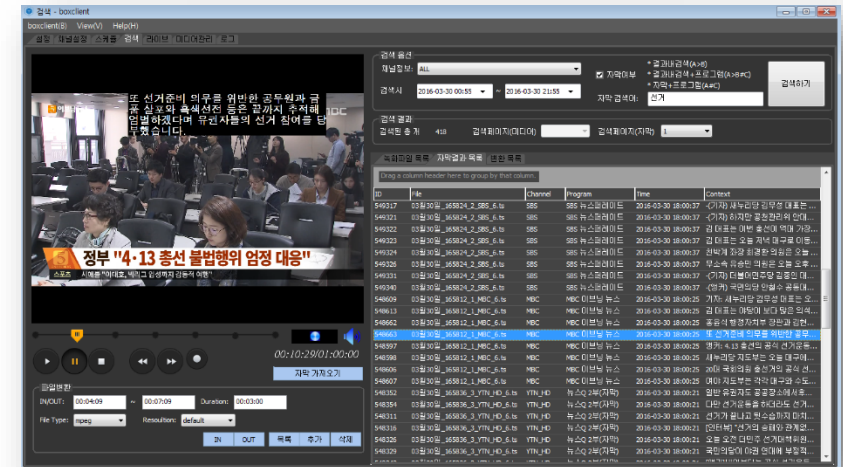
검색 - boxclient

boxclient(B) View(V) Help(H)

설정 | 채널설정 | 스케줄 | 검색 | 라이브 | 미디어관리 | 로그

또 선거준비 의무를 위반한 공무원과 금품 살포와 흑색선전 등은 끝까지 추적해 엄벌하겠다며 유권자들의 선거 참여를 당부했습니다.

정부 "4·13 총선 불법행위 엄정 대응"

스포츠 | 시애틀 "이대호, 빅리그 안성맞춤 진통적 어쨌"

00:10:29/01:00:00

자막 가져오기

파일변환

IN/OUT: 00:04:09 ~ 00:07:09 Duration: 00:03:00

File Type: mpeg Resolution: default

IN OUT 목록 추가 삭제

검색 옵션

채널정보: ALL

검색시: 2016-03-30 00:55 ~ 2016-03-30 21:55

자막여부

* 결과내검색(A>B)
* 결과내검색+프로그램(A>B#C)
* 자막+프로그램(A#C)

자막 검색어: 선거

검색하기

검색 결과

검색된 총 개: 418 검색페이지(미디어) 검색페이지(자막) 1

녹화파일 목록 | 자막결과 목록 | 변환 목록

Drag a column header here to group by that column.

| ID | File | Channel | Program | Time | Context |
|---|---|---|---|---|---|
| 549317 | 03월30일_165824_2_SBS_6.ts | SBS | SBS 뉴스플러이트 | 2016-03-30 18:00:37 | -(기자) 새누리당 김무성 대표는 |
| 549319 | 03월30일_165824_2_SBS_6.ts | SBS | SBS 뉴스플러이트 | 2016-03-30 18:00:37 | -(기자) 하지만 공천파워 언데 |
| 549321 | 03월30일_165824_2_SBS_6.ts | SBS | SBS 뉴스플러이트 | 2016-03-30 18:00:37 | 김 대표는 이번 총선에 위해 가장 |
| 549323 | 03월30일_165824_2_SBS_6.ts | SBS | SBS 뉴스플러이트 | 2016-03-30 18:00:37 | 김 대표는 오늘 저녁 대구로 이동 |
| 549324 | 03월30일_165824_2_SBS_6.ts | SBS | SBS 뉴스플러이트 | 2016-03-30 18:00:37 | 전략제 지구 최경환 의원은 오늘 |
| 549326 | 03월30일_165824_2_SBS_6.ts | SBS | SBS 뉴스플러이트 | 2016-03-30 18:00:37 | 무소속 유승민 의원은 오늘 교육 |
| 549331 | 03월30일_165824_2_SBS_6.ts | SBS | SBS 뉴스플러이트 | 2016-03-30 18:00:37 | -(기자) 더불어민주당 김종인 대 |
| 549340 | 03월30일_165824_2_SBS_6.ts | SBS | SBS 뉴스플러이트 | 2016-03-30 18:00:37 | -(앵커) 국민의당 안철수 공동대 |
| 548609 | 03월30일_165812_1_MBC_6.ts | MBC | MBC 이브닝 뉴스 | 2016-03-30 18:00:37 | 기자: 새누리당 김무성 대표는 오 |
| 548613 | 03월30일_165812_1_MBC_6.ts | MBC | MBC 이브닝 뉴스 | 2016-03-30 18:00:37 | 김 대표는 야당이 보다 많은 의석 |
| 548665 | 03월30일_165812_1_MBC_6.ts | MBC | MBC 이브닝 뉴스 | 2016-03-30 18:00:37 | 공공식 행정자치부 장관과 김현 |
| 548663 | 03월30일_165812_1_MBC_6.ts | MBC | MBC 이브닝 뉴스 | 2016-03-30 18:00:37 | 또 선거준비 의무를 위반한 공무 |
| 548597 | 03월30일_165812_1_MBC_6.ts | MBC | MBC 이브닝 뉴스 | 2016-03-30 18:00:37 | 앵커: 4.13 총선의 공식 선거운동 |
| 548599 | 03월30일_165812_1_MBC_6.ts | MBC | MBC 이브닝 뉴스 | 2016-03-30 18:00:37 | 새누리당 지도부는 오늘 대구에 |
| 548606 | 03월30일_165812_1_MBC_6.ts | MBC | MBC 이브닝 뉴스 | 2016-03-30 18:00:37 | 김 대표는 오늘 총선거의 공식 선 |
| 548607 | 03월30일_165812_1_MBC_6.ts | MBC | MBC 이브닝 뉴스 | 2016-03-30 18:00:37 | 여야 지도부는 각각 대구와 수도 |
| 548352 | 03월30일_165836_3_YTN_HD_6.ts | YTN_HD | 뉴스Q 2부(자막) | 2016-03-30 18:00:37 | 일반 유권자도 월평균이 최고 5 |
| 548354 | 03월30일_165836_3_YTN_HD_6.ts | YTN_HD | 뉴스Q 2부(자막) | 2016-03-30 18:00:37 | 다만 선거운동용 하더라도 선거 |
| 548355 | 03월30일_165836_3_YTN_HD_6.ts | YTN_HD | 뉴스Q 2부(자막) | 2016-03-30 18:00:37 | 선거가 끝나고 현소습까지 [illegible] |
| 548316 | 03월30일_165836_3_YTN_HD_6.ts | YTN_HD | 뉴스Q 2부(자막) | 2016-03-30 18:00:37 | [인터뷰] "선거의 승패와 관계없 |
| 548328 | 03월30일_165836_3_YTN_HD_6.ts | YTN_HD | 뉴스Q 2부(자막) | 2016-03-30 18:00:37 | 오늘 모든 다한다 선거대책위원 |
| 548329 | 03월30일_165836_3_YTN_HD_6.ts | YTN_HD | 뉴스Q 2부(자막) | 2016-03-30 18:00:37 | 국민의당이 야권 연대에 부정적 |